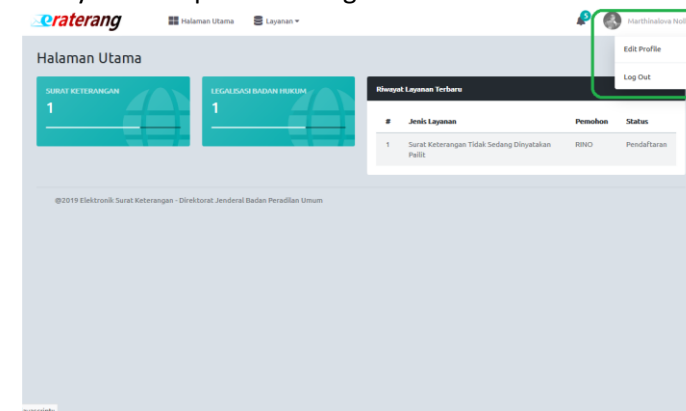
eraterang

Halaman Utama

Layanan

0

Marthinalove Nol

Edit Profile

Log Out

Halaman Utama

SURAT KETERANGAN

1

LEGALISASI BADAN HUKUM

1

Riwayat Layanan Terbaru

| # | Jenis Layanan | Pemohon | Status |
|---|---|---|---|
| 1 | Surat Keterangan Tidak Sedang Dinyatakan Pailit | RINO | Pendaftaran |

@2019 Elektronik Surat Keterangan - Direktorat Jenderal Badan Peradilan Umum